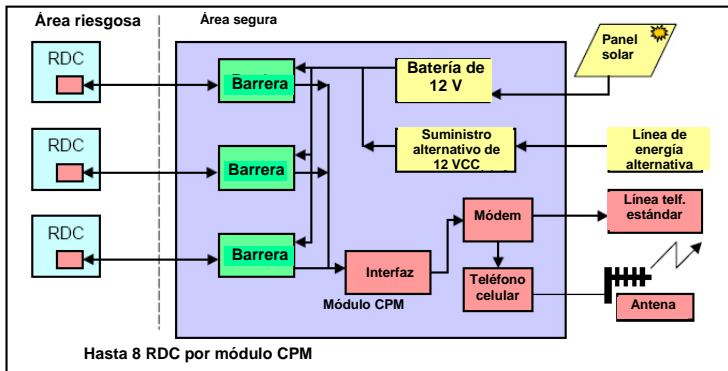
Área riesgosa

Área segura

RDC

RDC

RDC

Barrera

Barrera

Barrera

Batería de 12 V

Panel solar

Suministro alternativo de 12 VCC

Línea de energía alternativa

Módem

Línea telf. estándar

Interfaz

Teléfono celular

Antena

Módulo CPM

Hasta 8 RDC por módulo CPM